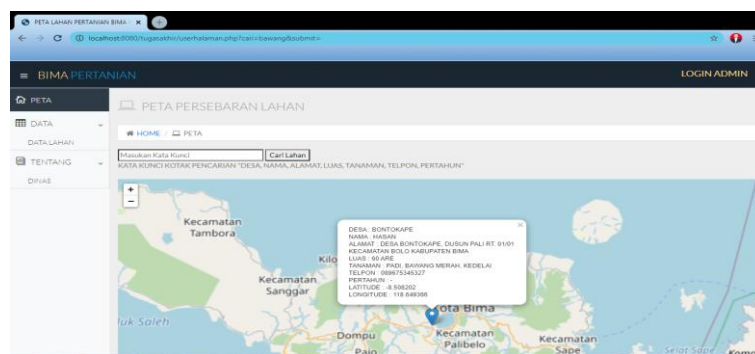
PETA LAHAN PERTANIAN BIMA ×

localhost:8080/tugasakhir/userhalaman.php?cari=bawang&submit=

≡ BIMA PERTANIAN

LOGIN ADMIN

PETA

DATA

DATA LAHAN

TENTANG

DINAS

PETA PERSEBARAN LAHAN

HOME / PETA

Masukan Kata Kunci

Cari Lahan

KATA KUNCI KOTAK PENCARIAN "DESA, NAMA, ALAMAT, LUAS, TANAMAN, TELPON, PERTAHUN"

+

−

Kecamatan Tambora

Kecamatan Sanggar

luk Saleh

Dompu

Paio

Kota Bima

Kecamatan Palibelo

Kecamatan Sape

Kilo

×

DESA : BONTOKAPE
NAMA : HASAN
ALAMAT : DESA BONTOKAPE, DUSUN PALI RT. 01/01 KECAMATAN BOLO KABUPATEN BIMA
LUAS : 60 ARE
TANAMAN : PADI, BAWANG MERAH, KEDELAI
TELPON : 089675345327
PERTAHUN : -
LATITUDE : -8.506282
LONGITUDE : 118.649366